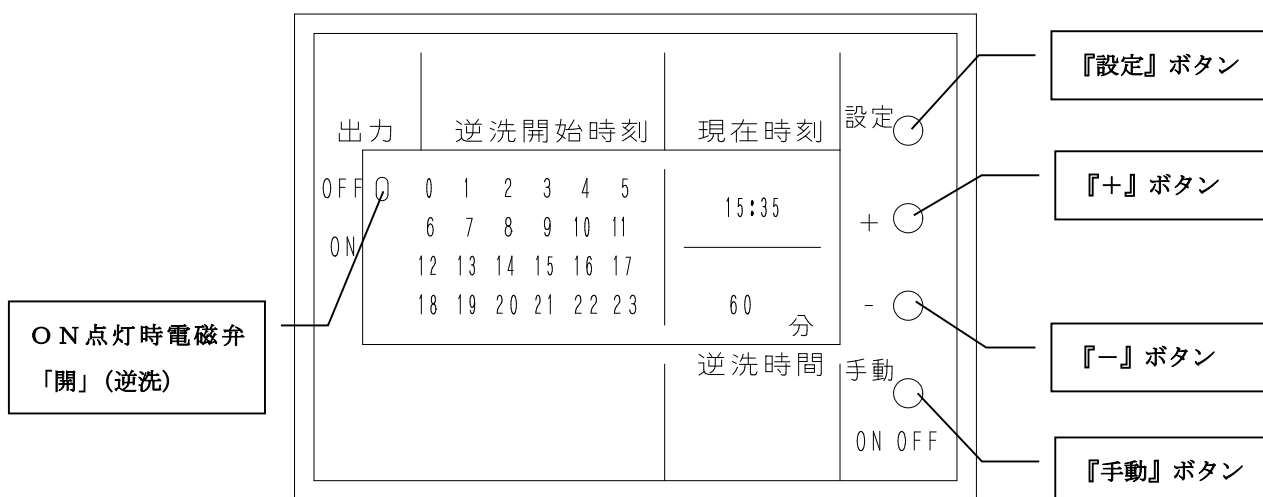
出力 逆洗開始時刻 現在時刻 設定

『設定』ボタン

OFF ON

0 1 2 3 4 5
6 7 8 9 10 11
12 13 14 15 16 17
18 19 20 21 22 23

15:35

60 分

+

『+』ボタン

-

『−』ボタン

ON点灯時電磁弁「開」(逆洗)

逆洗時間 手動

ON OFF

『手動』ボタン